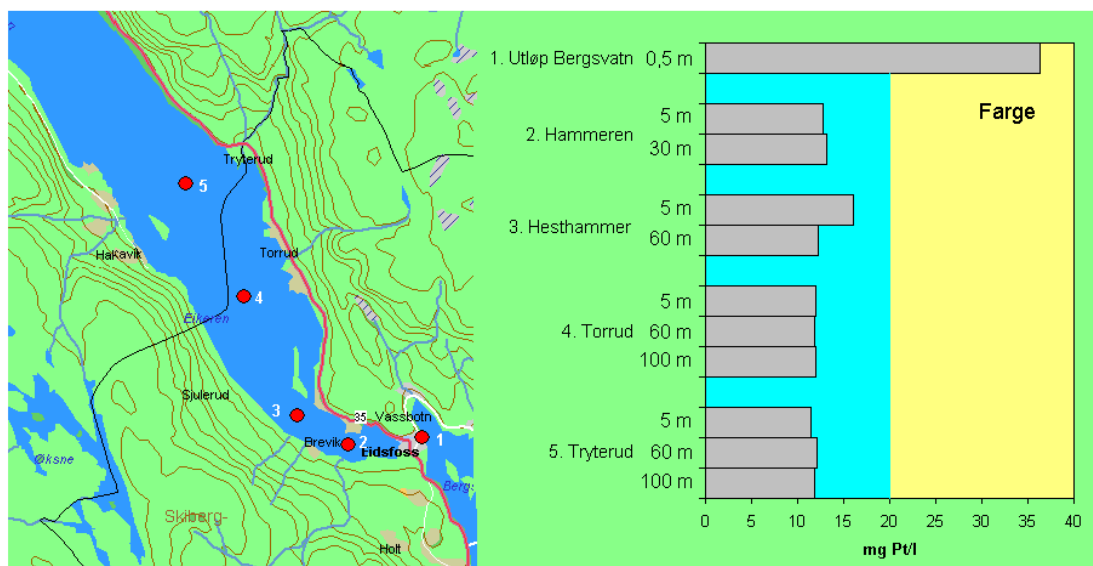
Tryterud
5
Hakavik
Torrud
4
Eikeren
Sjulerud
3
35 Vassbotn
Brevik 2
1
Eidsfoss
Økne
Skiberg-
Berg
Holt

1. Utløp Bergsvatn 0,5 m
2. Hammeren 5 m
30 m
3. Hesthammer 5 m
60 m
4. Torrud 5 m
60 m
100 m
5. Tryterud 5 m
60 m
100 m

Farge

0 5 10 15 20 25 30 35 40
mg Pt/l